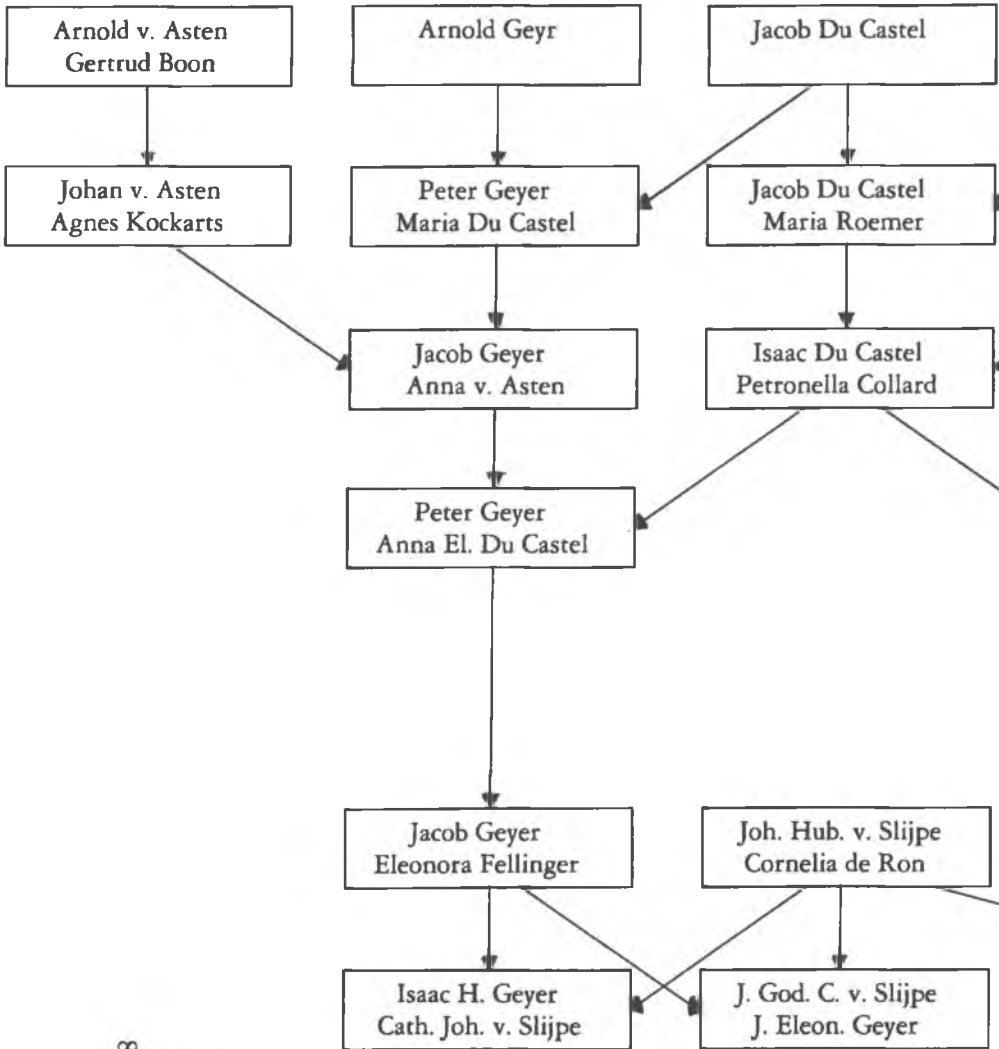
Arnold v. Asten
Gertrud Boon

Arnold Geyr

Jacob Du Castel

Johan v. Asten
Agnes Kockarts

Peter Geyer
Maria Du Castel

Jacob Du Castel
Maria Roemer

Jacob Geyer
Anna v. Asten

Isaac Du Castel
Petronella Collard

Peter Geyer
Anna El. Du Castel

Jacob Geyer
Eleonora Fellinger

Joh. Hub. v. Slijpe
Cornelia de Ron

Isaac H. Geyer
Cath. Joh. v. Slijpe

J. God. C. v. Slijpe
J. Eleon. Geyer

8